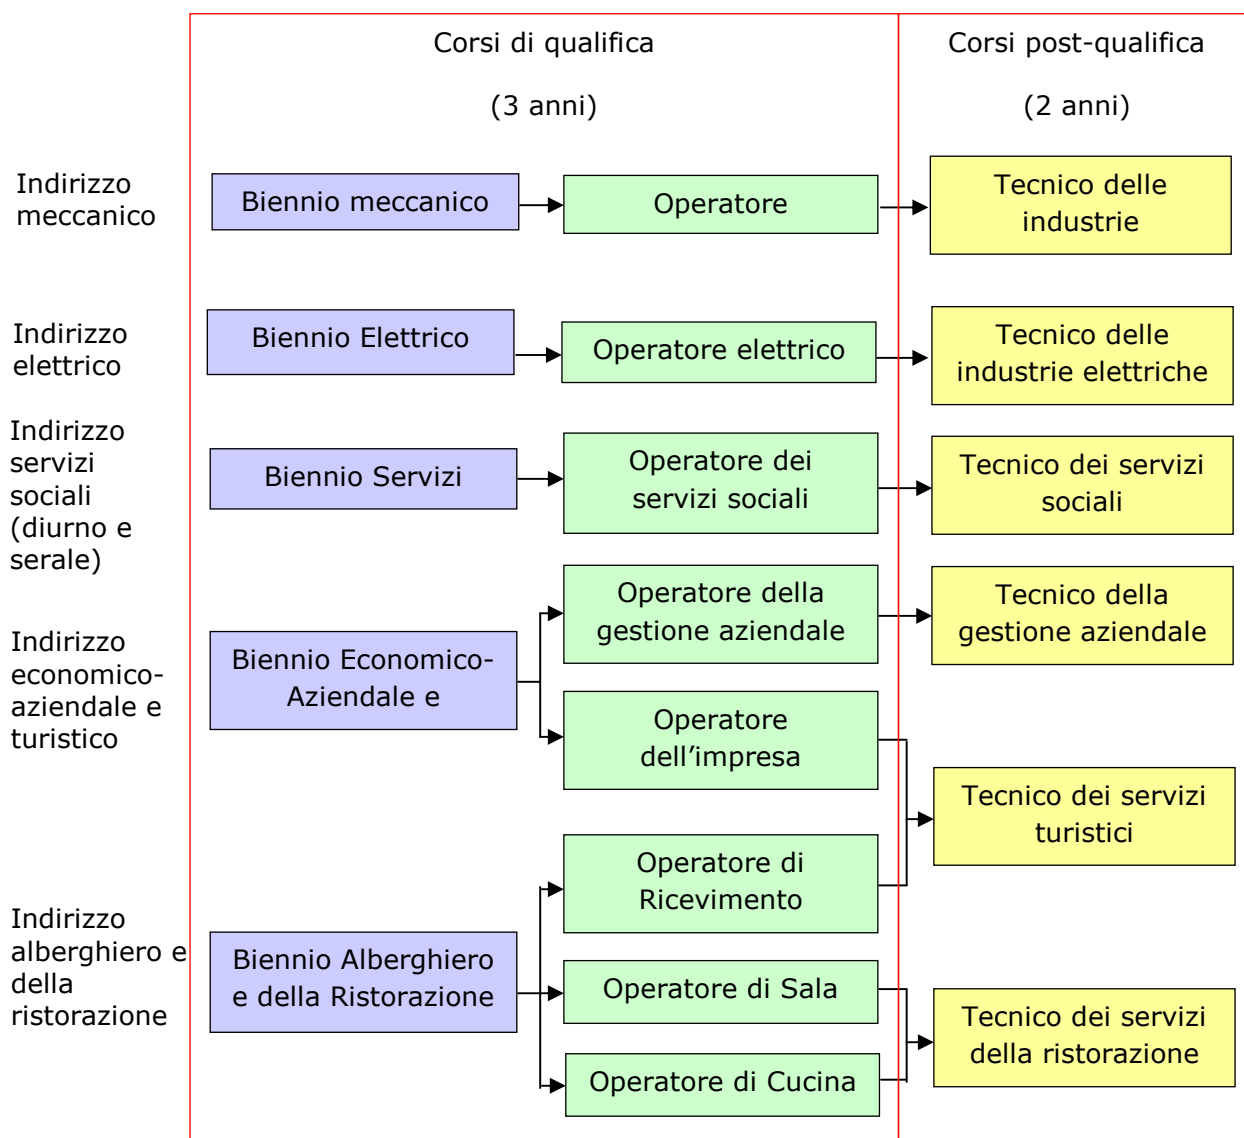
Corsi di qualifica

(3 anni)

Corsi post-qualifica

(2 anni)

Indirizzo meccanico

Biennio meccanico

Operatore

Tecnico delle industrie

Indirizzo elettrico

Biennio Elettrico

Operatore elettrico

Tecnico delle industrie elettriche

Indirizzo servizi sociali (diurno e serale)

Biennio Servizi

Operatore dei servizi sociali

Tecnico dei servizi sociali

Indirizzo economico-aziendale e turistico

Biennio Economico-Aziendale e

Operatore della gestione aziendale

Tecnico della gestione aziendale

Operatore dell’impresa

Tecnico dei servizi turistici

Indirizzo alberghiero e della ristorazione

Biennio Alberghiero e della Ristorazione

Operatore di Ricevimento

Operatore di Sala

Operatore di Cucina

Tecnico dei servizi della ristorazione